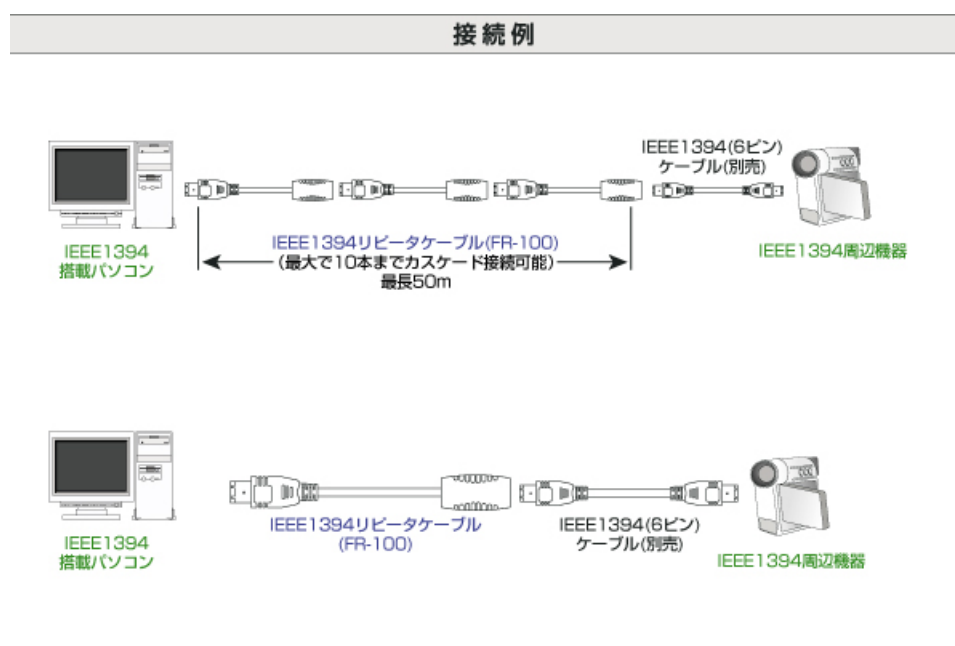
接続例

IEEE1394(6ピン)
ケーブル(別売)

IEEE1394
搭載パソコン

IEEE1394リピータケーブル(FR-100)
(最大で10本までカスケード接続可能)
最長50m

IEEE1394周辺機器

IEEE1394
搭載パソコン

IEEE1394リピータケーブル
(FR-100)

IEEE1394(6ピン)
ケーブル(別売)

IEEE1394周辺機器